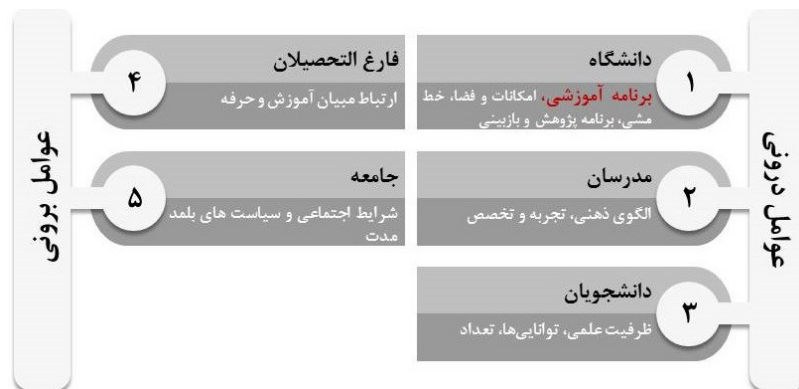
عوامل درونی

۱
دانشگاه
برنامه آموزشی، امکانات و فضا، خط مشی، برنامه پژوهش و بازبینی

۲
مدرسان
الگوی ذهنی، تجربه و تخصص

۳
دانشجویان
ظرفیت علمی، توانایی‌ها، تعداد

۴
فارغ التحصیلان
ارتباط مبیان آموزش و حرفه

۵
جامعه
شرایط اجتماعی و سیاست های بلمد مدت

عوامل برونی